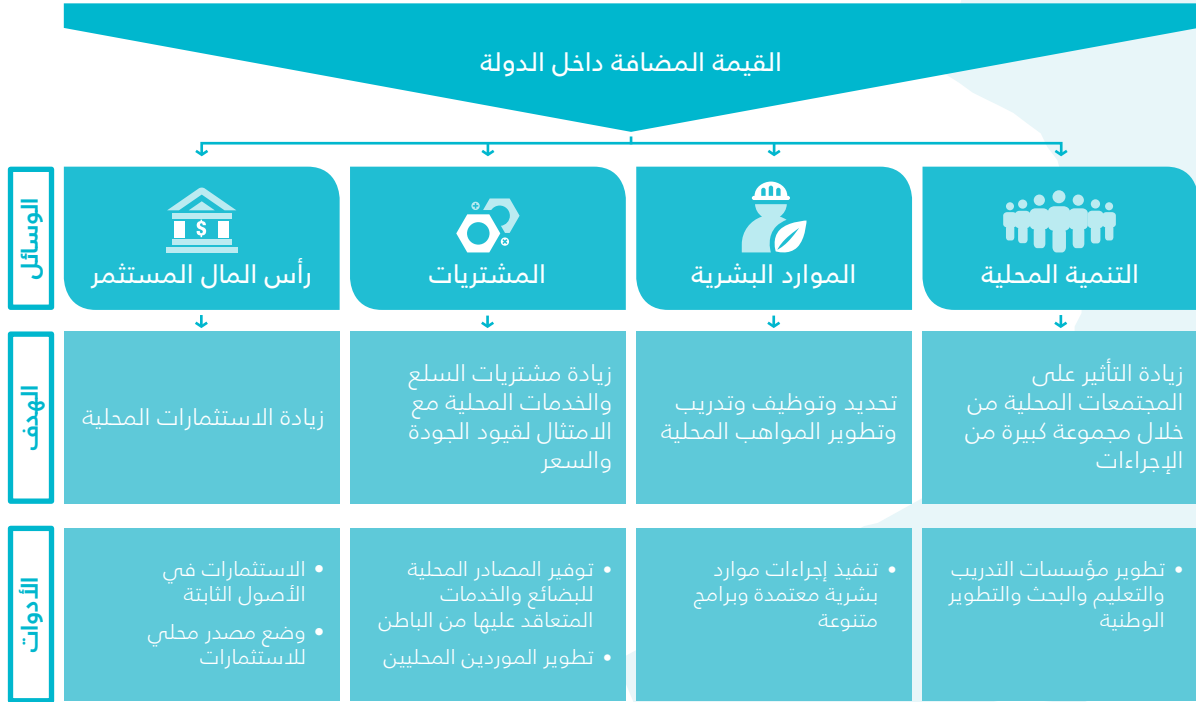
القيمة المضافة داخل الدولة

الوسائل

التنمية المحلية

الموارد البشرية

المشتريات

رأس المال المستثمر

الهدف

زيادة التأثير على المجتمعات المحلية من خلال مجموعة كبيرة من الإجراءات

تحديد وتوظيف وتدريب وتطوير المواهب المحلية

زيادة مشتريات السلع والخدمات المحلية مع الامتثال لقيود الجودة والسعر

زيادة الاستثمارات المحلية

الأدوات

• تطوير مؤسسات التدريب والتعليم والبحث والتطوير الوطنية

• تنفيذ إجراءات موارد بشرية معتمدة وبرامج متنوعة

• توفير المصادر المحلية للبضائع والخدمات المتعاقد عليها من الباطن
• تطوير الموردين المحليين

• الاستثمارات في الأصول الثابتة
• وضع مصدر محلي للاستثمارات